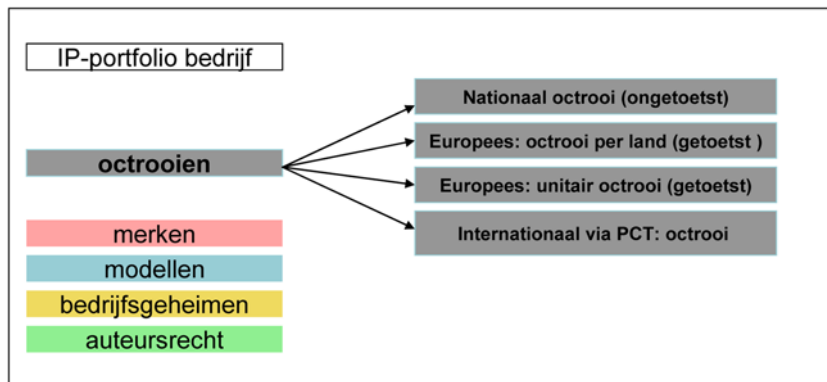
IP-portfolio bedrijf

octrooien

merken

modellen

bedrijfsgeheimen

auteursrecht

Nationaal octrooi (ongetoetst)

Europees: octrooi per land (getoetst )

Europees: unitair octrooi (getoetst)

Internationaal via PCT: octrooi